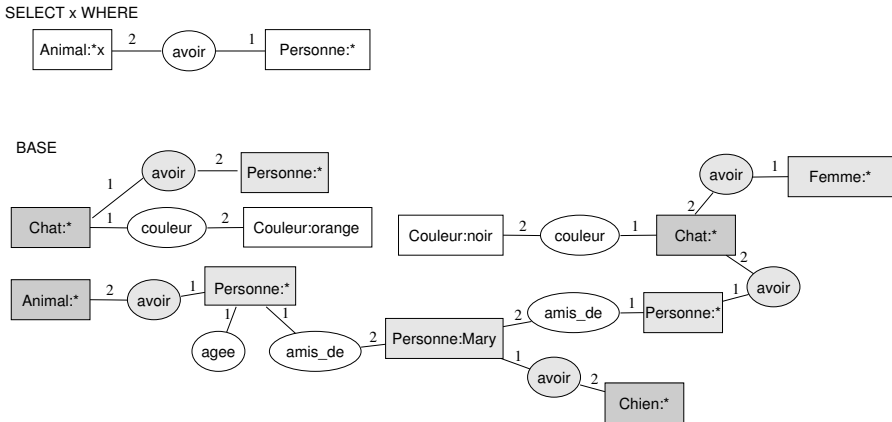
SELECT x WHERE

Animal:*x 2 avoir 1 Personne:*

BASE

avoir 2 Personne:*
1
Chat:* 1 couleur 2 Couleur:orange

avoir 1 Femme:*
2
Couleur:noir 2 couleur 1 Chat:*
2
avoir

Animal:* 2 avoir 1 Personne:*
1 1
agee amis_de 2 Personne:Mary 2 amis_de 1 Personne:* 1
1
avoir 2 Chien:*